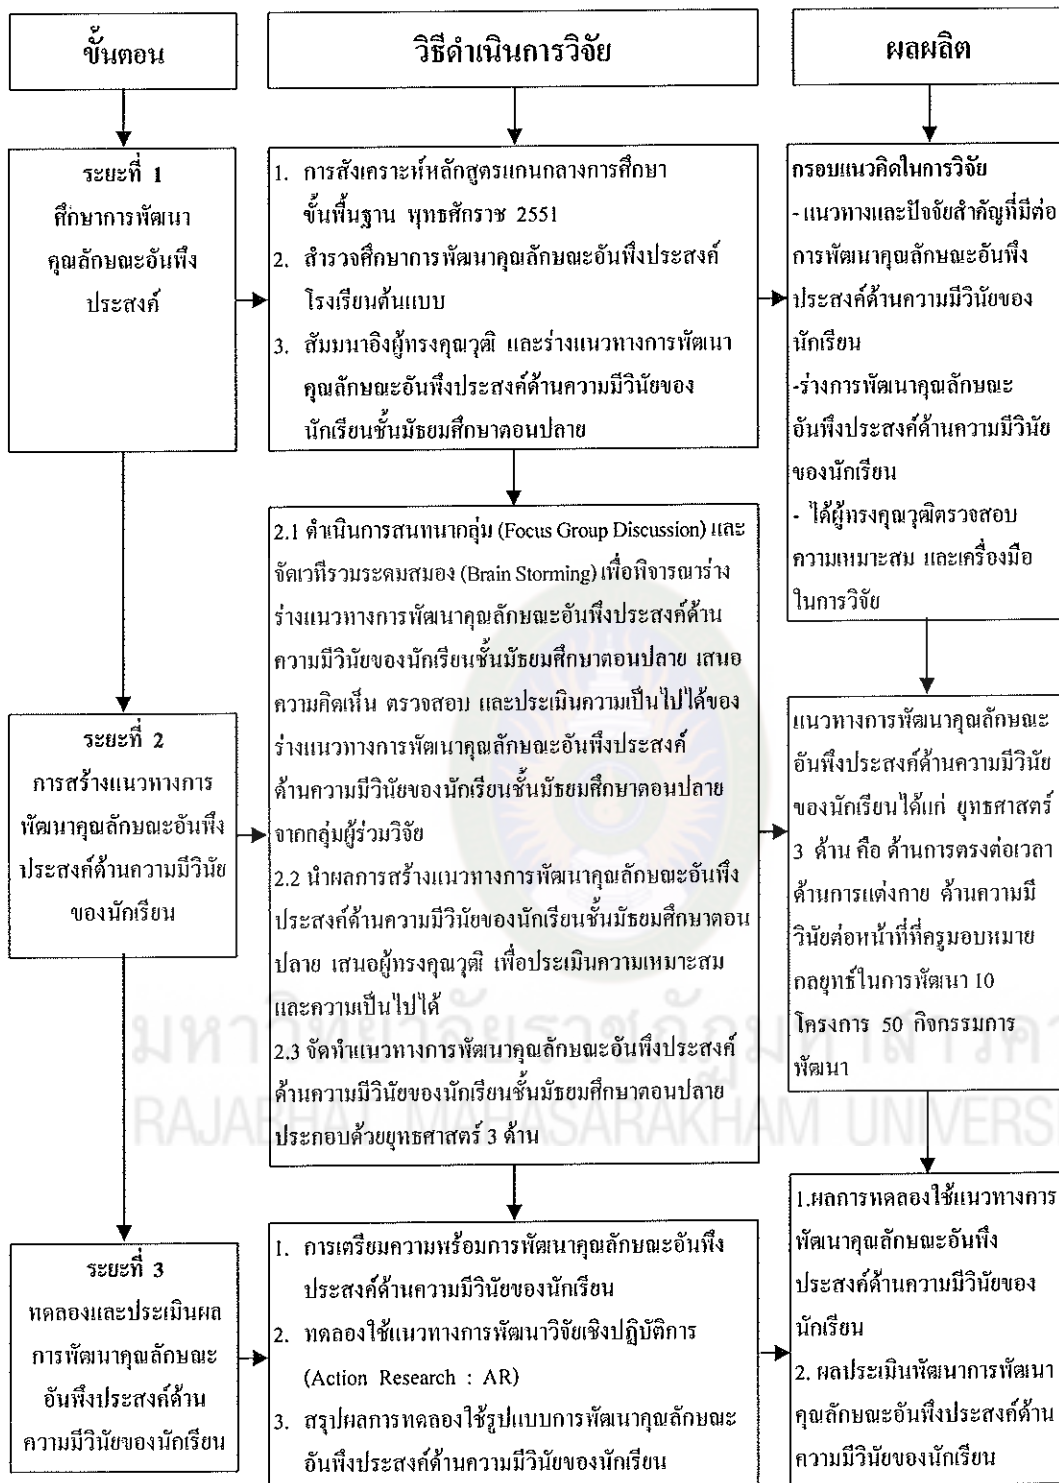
ขั้นตอน

วิธีดำเนินการวิจัย

ผลผลิต

ระยะที่ 1
ศึกษาการพัฒนาคุณลักษณะอันพึงประสงค์

1. การสังเคราะห์หลักสูตรแกนกลางการศึกษาขั้นพื้นฐาน พุทธศักราช 2551
2. สำรวจศึกษาการพัฒนาคุณลักษณะอันพึงประสงค์โรงเรียนต้นแบบ
3. สัมมนาอิงผู้ทรงคุณวุฒิ และร่างแนวทางการพัฒนาคุณลักษณะอันพึงประสงค์ด้านความมีวินัยของนักเรียนชั้นมัธยมศึกษาตอนปลาย

กรอบแนวคิดในการวิจัย
- แนวทางและปัจจัยสำคัญที่มีต่อการพัฒนาคุณลักษณะอันพึงประสงค์ด้านความมีวินัยของนักเรียน
-ร่างการพัฒนาคุณลักษณะอันพึงประสงค์ด้านความมีวินัยของนักเรียน
- ได้ผู้ทรงคุณวุฒิตรวจสอบความเหมาะสม และเครื่องมือในการวิจัย

ระยะที่ 2
การสร้างแนวทางการพัฒนาคุณลักษณะอันพึงประสงค์ด้านความมีวินัยของนักเรียน

2.1 ดำเนินการสนทนากลุ่ม (Focus Group Discussion) และจัดเวทีรวมระดมสมอง (Brain Storming) เพื่อพิจารณาร่างร่างแนวทางการพัฒนาคุณลักษณะอันพึงประสงค์ด้านความมีวินัยของนักเรียนชั้นมัธยมศึกษาตอนปลาย เสนอความคิดเห็น ตรวจสอบ และประเมินความเป็นไปได้ของร่างแนวทางการพัฒนาคุณลักษณะอันพึงประสงค์ด้านความมีวินัยของนักเรียนชั้นมัธยมศึกษาตอนปลายจากกลุ่มผู้ร่วมวิจัย
2.2 นำผลการสร้างแนวทางการพัฒนาคุณลักษณะอันพึงประสงค์ด้านความมีวินัยของนักเรียนชั้นมัธยมศึกษาตอนปลาย เสนอผู้ทรงคุณวุฒิ เพื่อประเมินความเหมาะสมและความเป็นไปได้
2.3 จัดทำแนวทางการพัฒนาคุณลักษณะอันพึงประสงค์ด้านความมีวินัยของนักเรียนชั้นมัธยมศึกษาตอนปลายประกอบด้วยยุทธศาสตร์ 3 ด้าน

แนวทางการพัฒนาคุณลักษณะอันพึงประสงค์ด้านความมีวินัยของนักเรียนได้แก่ ยุทธศาสตร์ 3 ด้าน คือ ด้านการตรงต่อเวลา ด้านการแต่งกาย ด้านความมีวินัยต่อหน้าที่ที่ครูมอบหมาย กลยุทธ์ในการพัฒนา 10 โครงการ 50 กิจกรรมการพัฒนา

มหาวิทยาลัยราชภัฏมหาสารคาม
RAJABHAT MAHASARAKHAM UNIVERSITY

ระยะที่ 3
ทดลองและประเมินผลการพัฒนาคุณลักษณะอันพึงประสงค์ด้านความมีวินัยของนักเรียน

1. การเตรียมความพร้อมการพัฒนาคุณลักษณะอันพึงประสงค์ด้านความมีวินัยของนักเรียน
2. ทดลองใช้แนวทางการพัฒนาวิจัยเชิงปฏิบัติการ (Action Research : AR)
3. สรุปผลการทดลองใช้รูปแบบการพัฒนาคุณลักษณะอันพึงประสงค์ด้านความมีวินัยของนักเรียน

1.ผลการทดลองใช้แนวทางการพัฒนาคุณลักษณะอันพึงประสงค์ด้านความมีวินัยของนักเรียน
2. ผลประเมินพัฒนาการพัฒนาคุณลักษณะอันพึงประสงค์ด้านความมีวินัยของนักเรียน